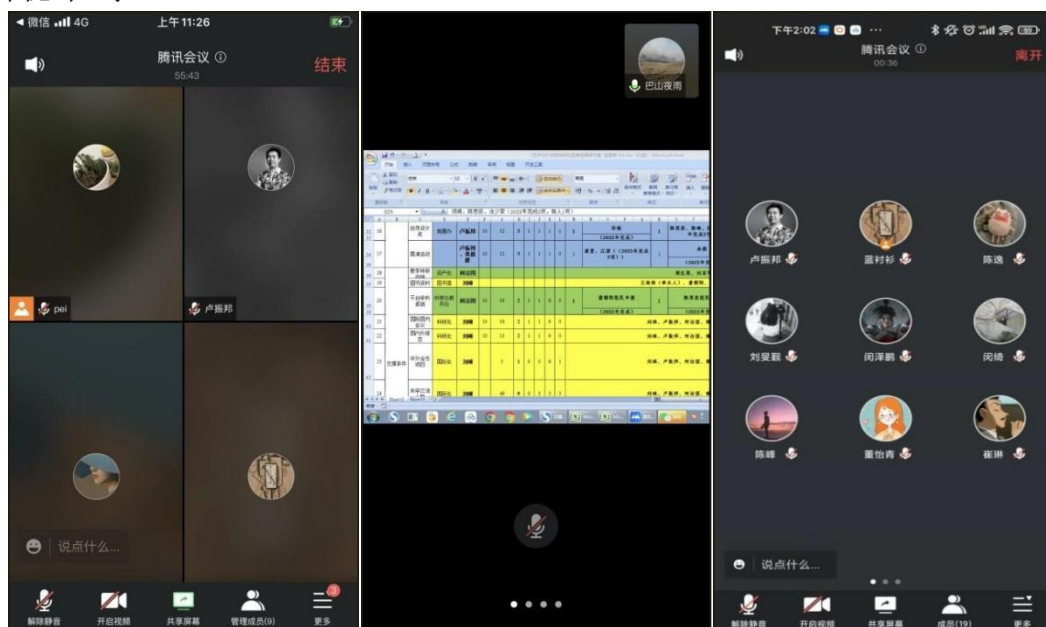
◀微信 4G 上午11:26

腾讯会议 ⓘ
55:43
结束

pei
卢振邦

说点什么...

解除静音 开启视频 共享屏幕 管理成员(9) 更多

巴山夜雨

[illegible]

下午2:02

腾讯会议 ⓘ
00:36
离开

卢振邦 蓝衬衫 陈逸
刘旻翾 闫泽鹏 闫绮
陈峰 董怡青 崔琳

说点什么...

解除静音 开启视频 共享屏幕 成员(19) 更多